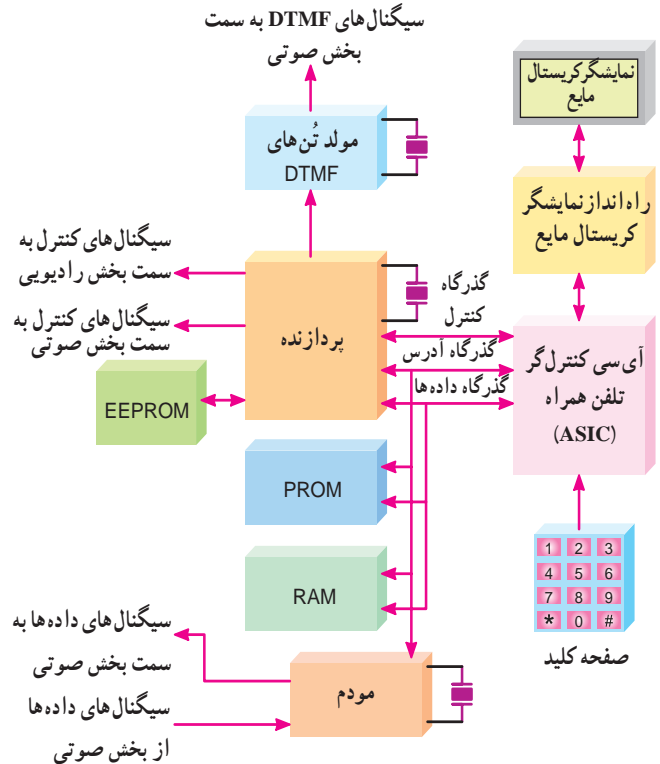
سیگنال‌های DTMF به سمت بخش صوتی

نمایشگر کریستال مایع

مولد تُن‌های DTMF

راه‌انداز نمایشگر کریستال مایع

سیگنال‌های کنترل به سمت بخش رادیویی

سیگنال‌های کنترل به سمت بخش صوتی

پردازنده

گذرگاه کنترل

گذرگاه آدرس

گذرگاه داده‌ها

آی‌سی کنترل‌گر تلفن همراه (ASIC)

EEPROM

PROM

RAM

| 1 | 2 | 3 |
|---|---|---|
| 4 | 5 | 6 |
| 7 | 8 | 9 |
| * | 0 | # |

صفحه کلید

سیگنال‌های داده‌ها به سمت بخش صوتی

سیگنال‌های داده‌ها از بخش صوتی

مودم